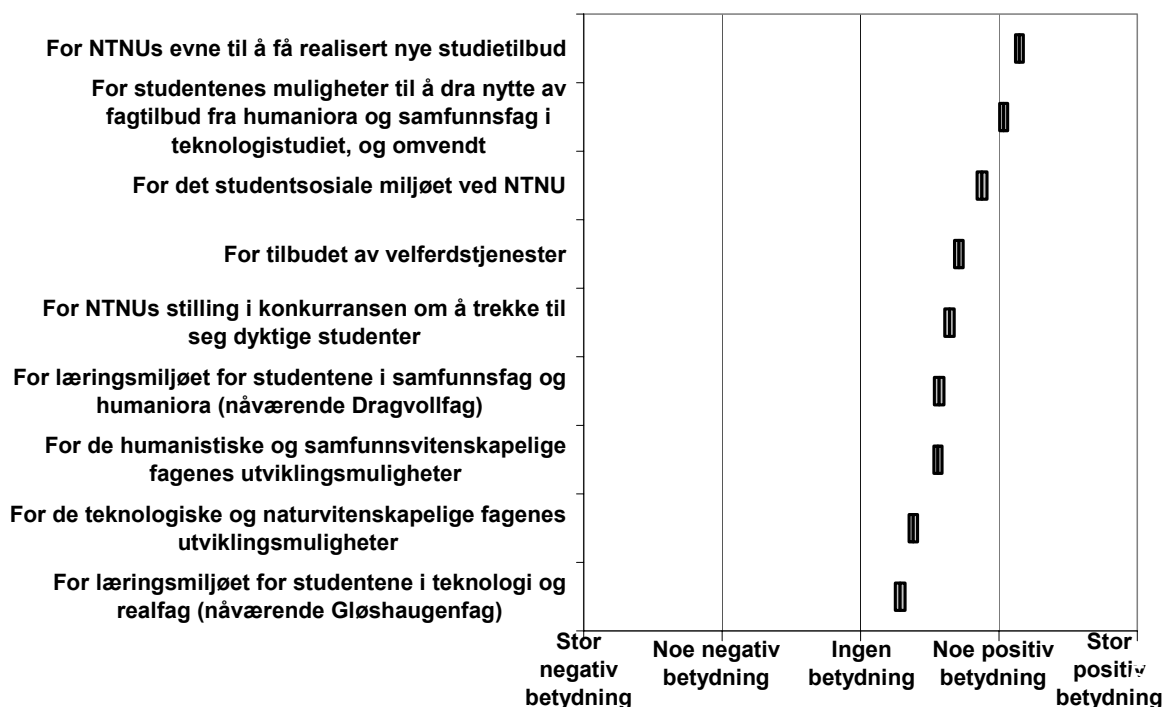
For NTNUs evne til å få realisert nye studietilbud

For studentenes muligheter til å dra nytte av fagtilbud fra humaniora og samfunnsfag i teknologistudiet, og omvendt

For det studentsosiale miljøet ved NTNU

For tilbudet av velferdstjenester

For NTNUs stilling i konkurransen om å trekke til seg dyktige studenter

For læringsmiljøet for studentene i samfunnsfag og humaniora (nåværende Dragvollfag)

For de humanistiske og samfunnsvitenskapelige fagenes utviklingsmuligheter

For de teknologiske og naturvitenskapelige fagenes utviklingsmuligheter

For læringsmiljøet for studentene i teknologi og realfag (nåværende Gløshaugenfag)

Stor negativ betydning

Noe negativ betydning

Ingen betydning

Noe positiv betydning

Stor positiv betydning